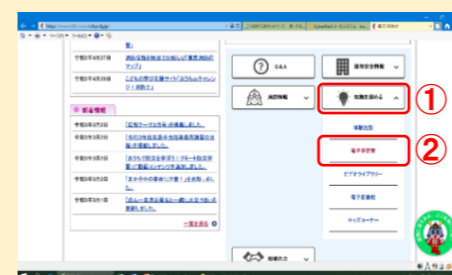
令和3年4月27日
令和3年4月26日
都省情報
令和3年3月29日
令和3年3月29日
令和3年3月29日
令和3年3月26日
令和3年3月19日
一覧を見る
Q&A
消防情報
知識を深める
①
②
電子防災館
ビデオライブラリー
電子図書館
キッズコーナー